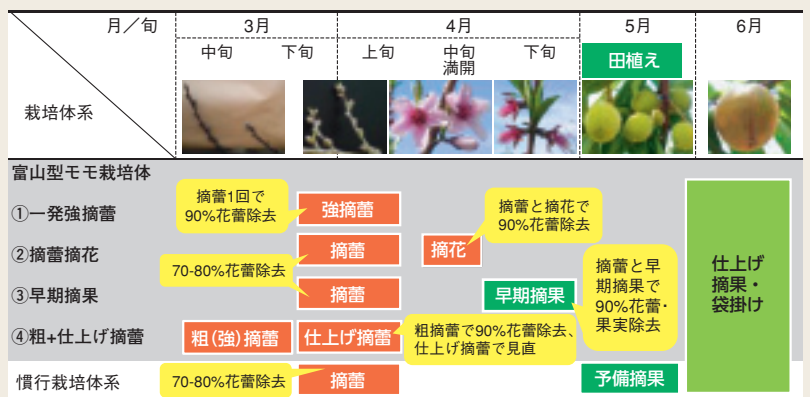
| 月／旬 栽培体系 | 3月 中旬 | 3月 下旬 | 4月 上旬 | 4月 中旬 満開 | 4月 下旬 | 5月 田植え | 6月 |
|---|---|---|---|---|---|---|---|

富山型モモ栽培体

①一発強摘蕾

摘蕾1回で90%花蕾除去

強摘蕾

摘蕾と摘花で90%花蕾除去

②摘蕾摘花

摘蕾

摘花

70-80%花蕾除去

③早期摘果

摘蕾

早期摘果

摘蕾と早期摘果で90%花蕾・果実除去

④粗+仕上げ摘蕾

粗(強)摘蕾

仕上げ摘蕾

粗摘蕾で90%花蕾除去、仕上げ摘蕾で見直

仕上げ摘果・袋掛け

慣行栽培体系

70-80%花蕾除去

摘蕾

予備摘果